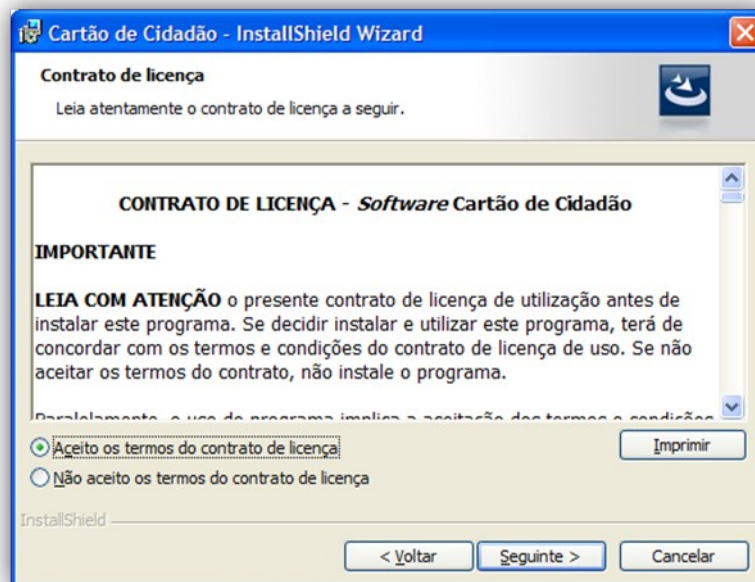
Cartão de Cidadão - InstallShield Wizard

Contrato de licença

Leia atentamente o contrato de licença a seguir.

CONTRATO DE LICENÇA - *Software* Cartão de Cidadão

IMPORTANTE

LEIA COM ATENÇÃO o presente contrato de licença de utilização antes de instalar este programa. Se decidir instalar e utilizar este programa, terá de concordar com os termos e condições do contrato de licença de uso. Se não aceitar os termos do contrato, não instale o programa.

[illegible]

Aceito os termos do contrato de licença

Não aceito os termos do contrato de licença

Imprimir

InstallShield

< Voltar

Seguinte >

Cancelar